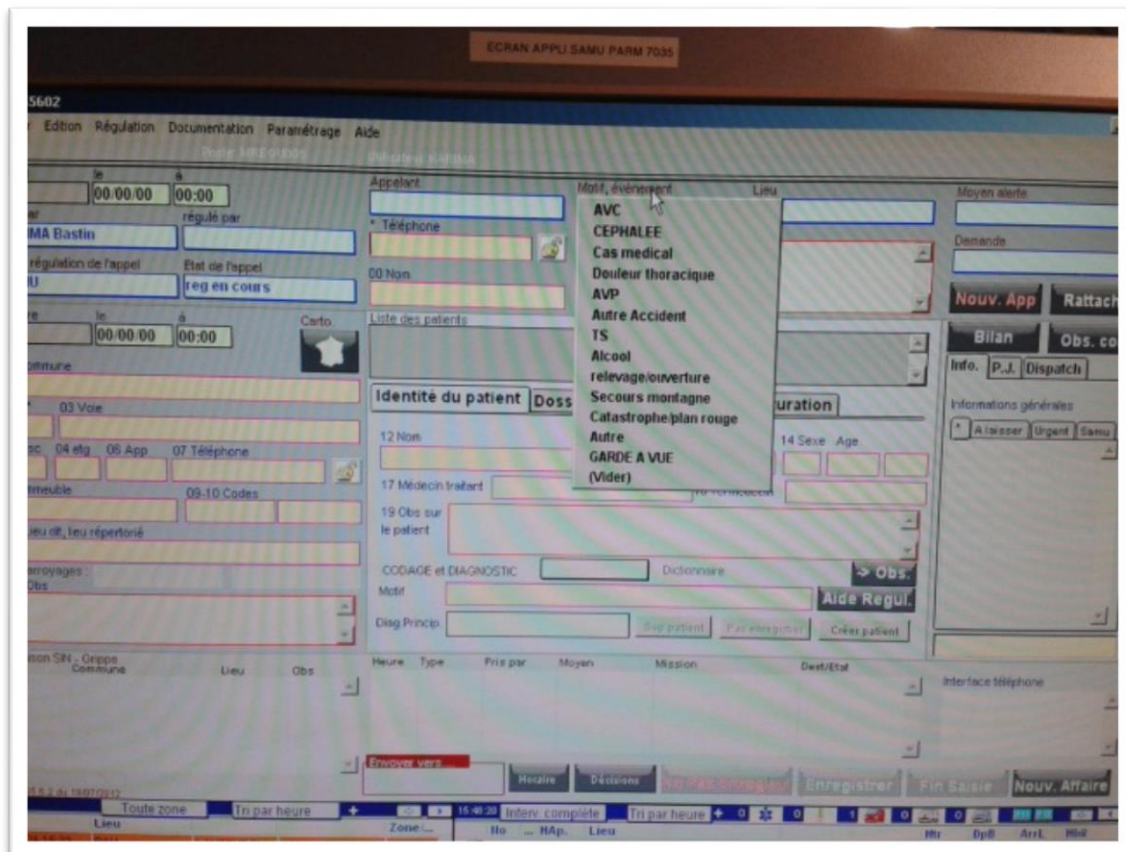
ECRAN APPLI SAMU PARM 7035

5602

Edition Régulation Documentation Paramétrage Aide

le à
00/00/00 00:00

ar régulé par
MA Bastin

régulation de l'appel Etat de l'appel
U reg en cours

re le à
00/00/00 00:00 Carto

ommune

03 Voie

sc 04 etg 06 App 07 Téléphone

immeuble 09-10 Codes

ieu dit, lieu répertorié

arroyages
Obs

Appelant

* Téléphone

00 Nom

Liste des patients

Identité du patient Doss uration

12 Nom 14 Sexe Age

17 Médecin traitant

19 Obs sur le patient

CODAGE et DIAGNOSTIC Dictionnaire -> Obs.

Motif Aide Regul.

Diag Princip Sup patient Par enregistrer Créer patient

Motif, événement Lieu

AVC
CEPHALEE
Cas medical
Douleur thoracique
AVP
Autre Accident
TS
Alcool
relevage/ouverture
Secours montagne
Catastrophe/plan rouge
Autre
GARDE A VUE
(Vider)

Moyen alerte

Demande

Nouv. App Rattach

Bilan Obs. co

Info. P.J. Dispatch

Informations générales

* A laisser Urgent Samu

mon SIN - Grippe
Commune Lieu Obs

Heure Type Pris par Moyen Mission Dest/Etat

Interface téléphone

Envoyer vers

Horaire Décisions Enregistrer Fin Saisie Nouv. Affaire

Toute zone Tri par heure
Lieu Zone

15:48:38 Interv. complète Tri par heure
No HAp. Lieu Mtr DpB Arr. Mbl